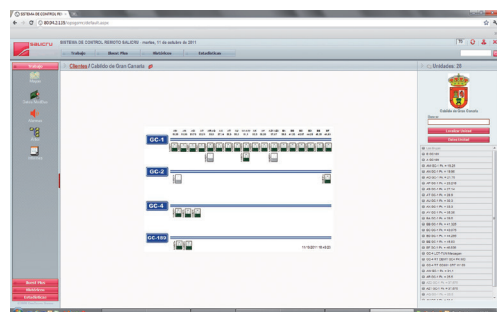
SISTEMA DE CONTROL RE

80.94.2.126

SISTEMA DE CONTROL REMOTO SALICRU : martes, 11 de octubre de 2011

Trabajo | Monit. Plus | Históricos | Estadísticas

Clientes / Cabildo de Gran Canaria

GC-1

GC-2

GC-4

GC-100

11/10/2011 16:40:20

Unidades: 28

Cabildo de Gran Canaria

Buscar

Monit. Plus

Históricos

Estadísticas